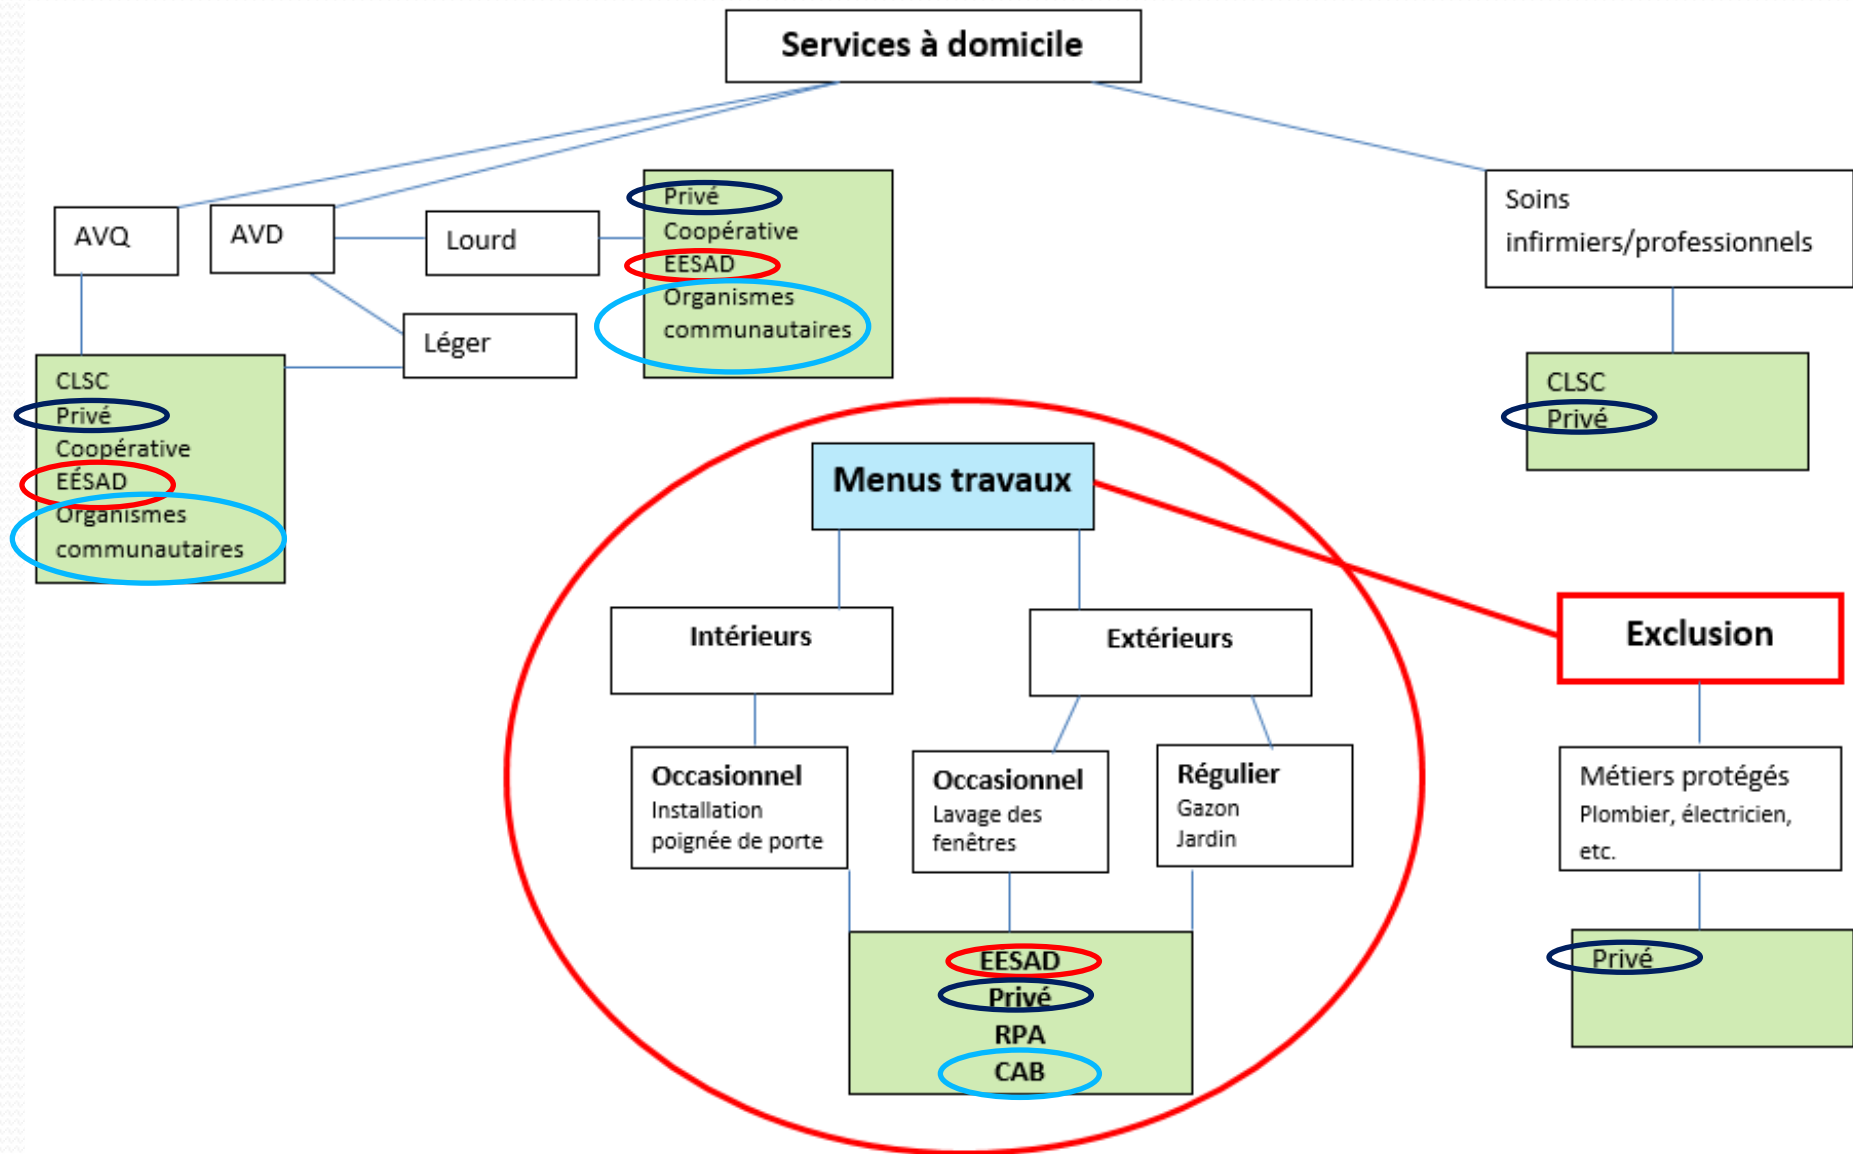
Services à domicile

AVQ

AVD

Lourd

Privé
Coopérative
EESAD
Organismes communautaires

Léger

CLSC
Privé
Coopérative
EÉSAD
Organismes communautaires

Soins infirmiers/professionnels

CLSC
Privé

Menus travaux

Intérieurs

Extérieurs

Occasionnel
Installation poignée de porte

Occasionnel
Lavage des fenêtres

Régulier
Gazon
Jardin

EESAD
Privé
RPA
CAB

Exclusion

Métiers protégés
Plombier, électricien, etc.

Privé